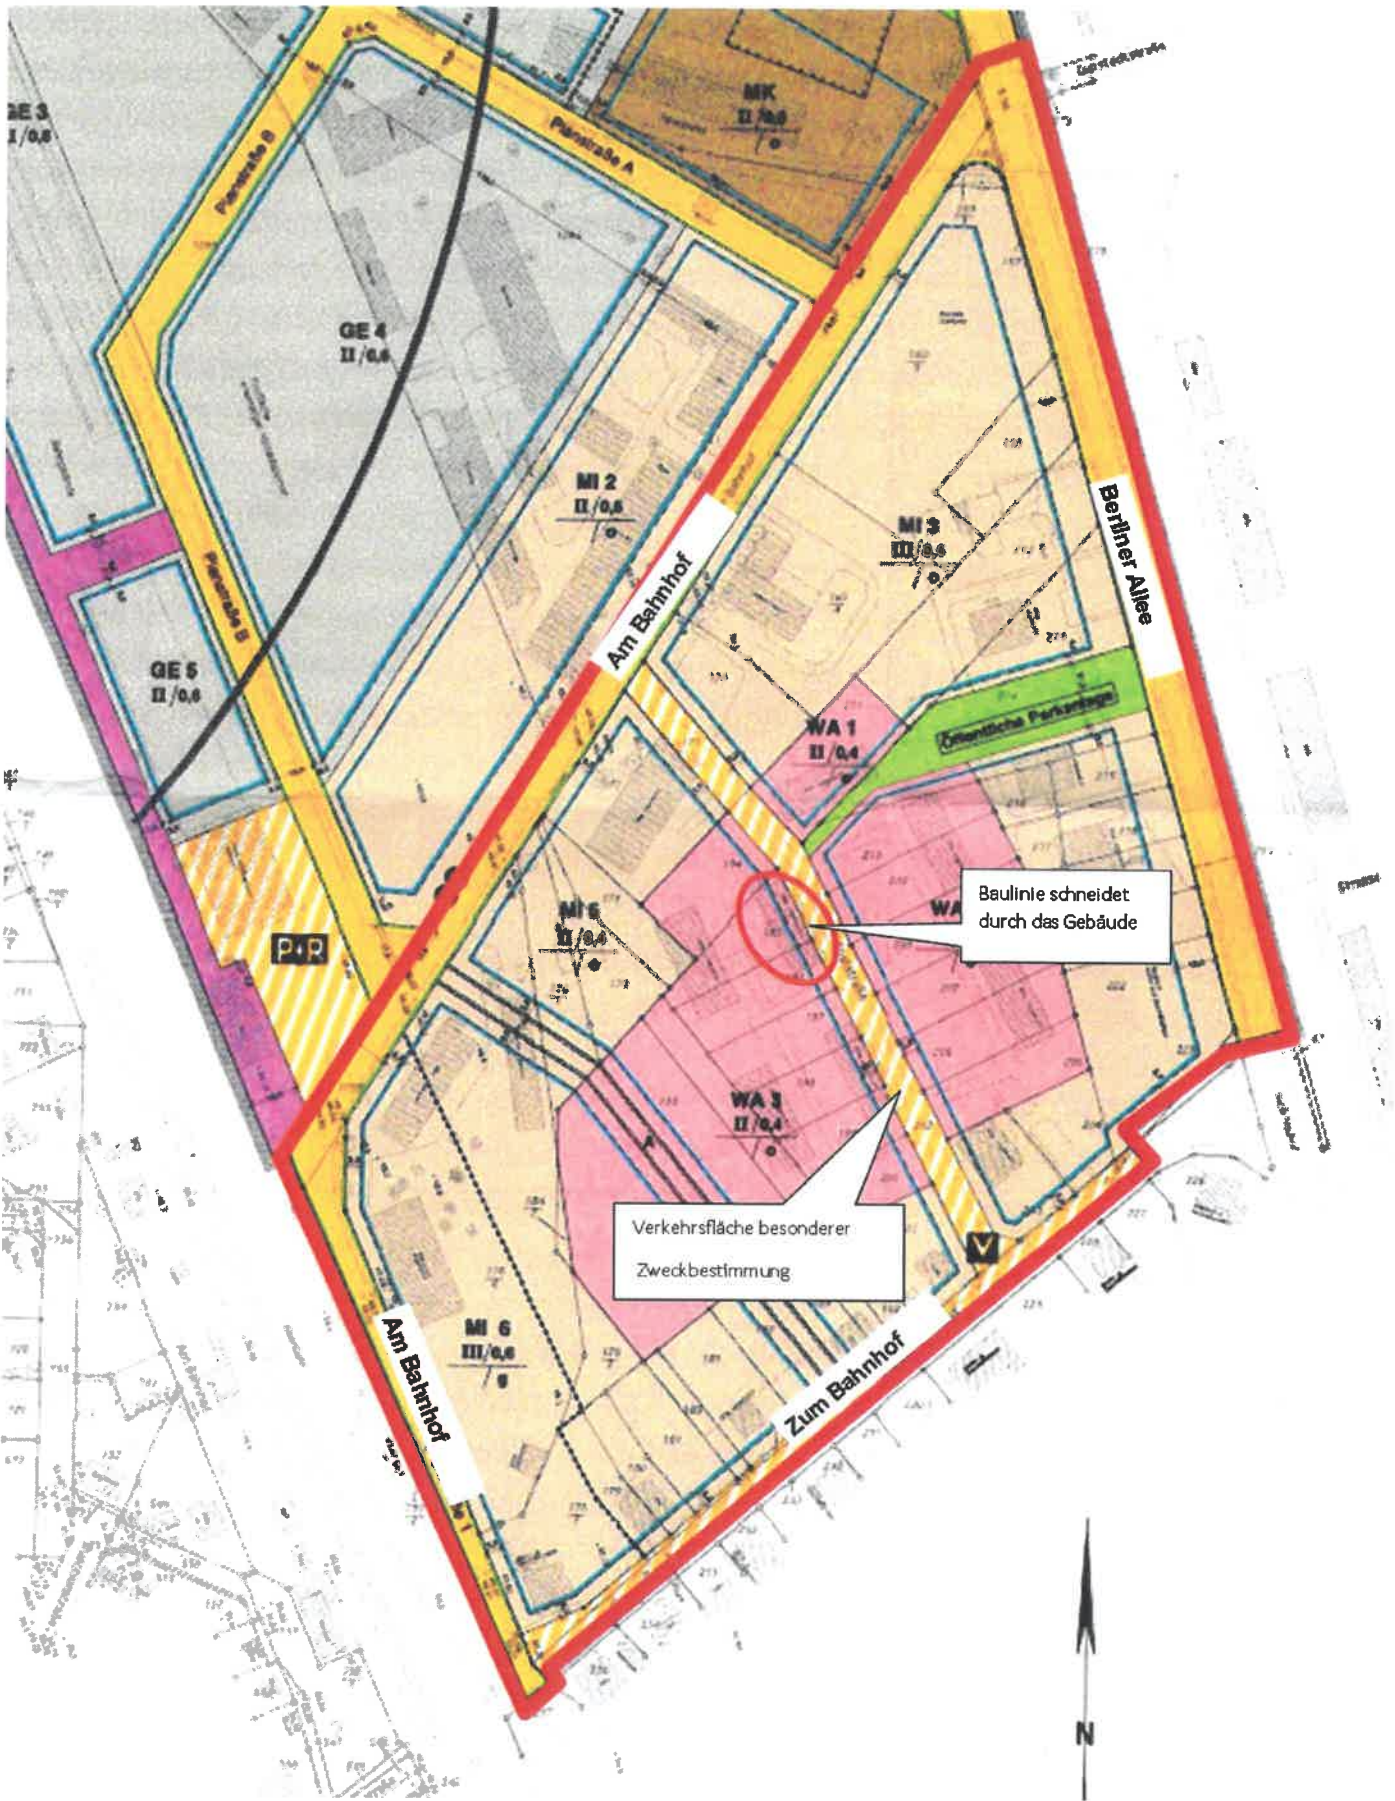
GE 3
I/0,8

Planstraße B

Planstraße A

MK
II/0,8
o

GE 4
II/0,8

MI 2
II/0,6
o

MI 3
III/0,6
o

Berliner Allee

Am Bahnhof

Planstraße B

GE 5
II/0,8

WA 1
II/0,4
o

Öffentliche Parkanlage

MI 5
II/0,6
o

P+R

WA

Baulinie schneidet durch das Gebäude

WA 2
II/0,4
o

Verkehrsfläche besonderer Zweckbestimmung

V

MI 6
III/0,6
g

Am Bahnhof

Zum Bahnhof

N